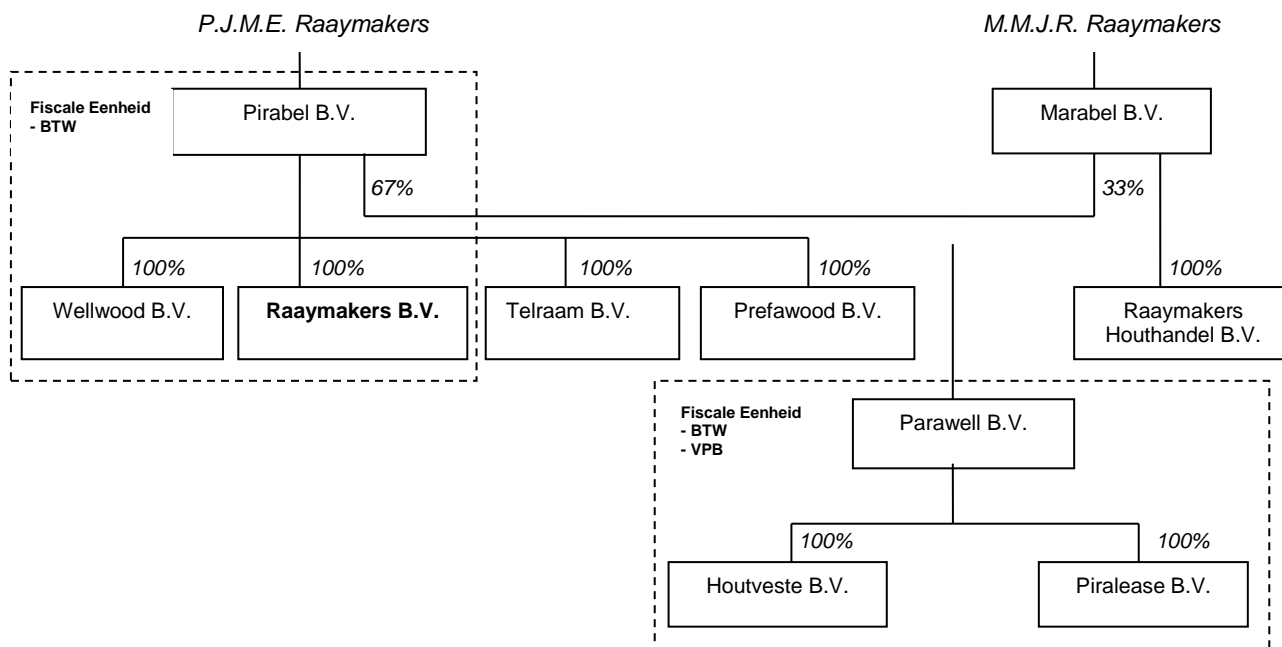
P.J.M.E. Raaymakers

M.M.J.R. Raaymakers

Fiscale Eenheid
- BTW

Pirabel B.V.

Marabel B.V.

67%

33%

100%

100%

100%

100%

100%

Wellwood B.V.

**Raaymakers B.V.**

Telraam B.V.

Prefawood B.V.

Raaymakers Houthandel B.V.

Fiscale Eenheid
- BTW
- VPB

Parawell B.V.

100%

100%

Houtveste B.V.

Piralease B.V.